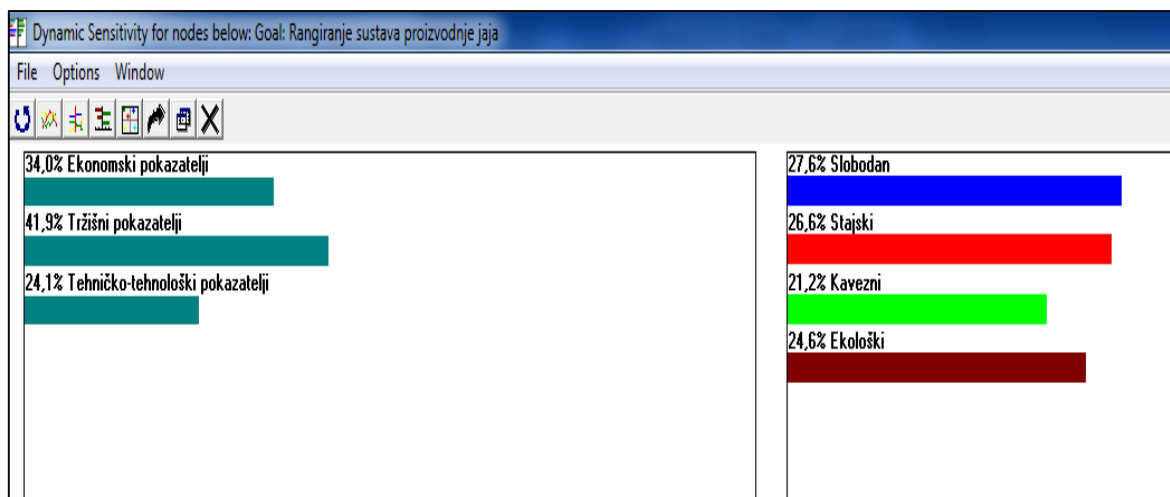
Dynamic Sensitivity for nodes below: Goal: Rangiranje sustava proizvodnje jaja

File Options Window

34,0% Ekonomski pokazatelji

41,9% Tržišni pokazatelji

24,1% Tehničko-tehnološki pokazatelji

27,6% Slobodan

26,6% Stajski

21,2% Kavezni

24,6% Ekološki